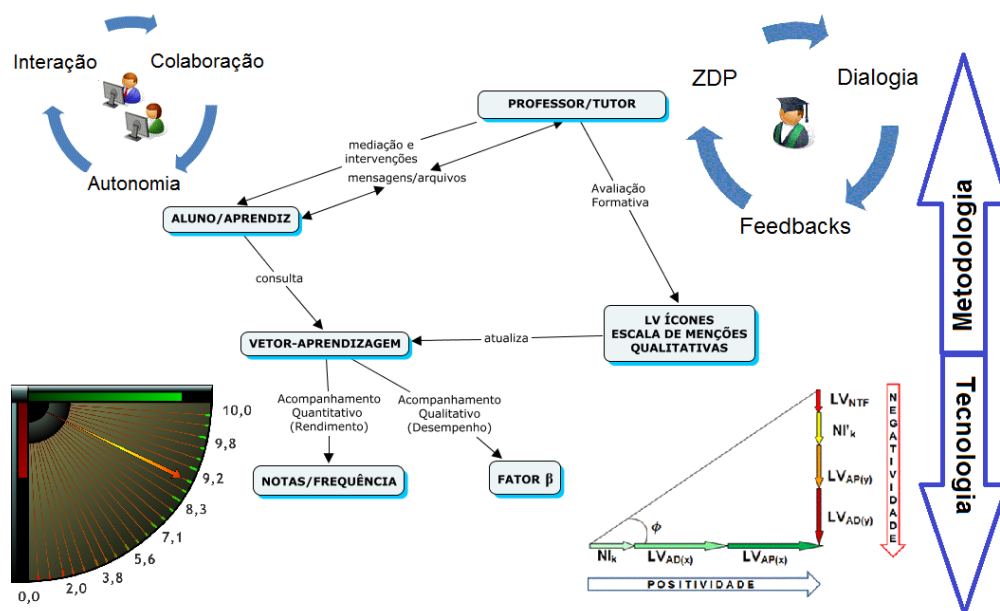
Interação

Colaboração

Autonomia

ZDP

Dialogia

Feedbacks

Metodologia

Tecnologia

PROFESSOR/TUTOR

mediação e intervenções

mensagens/arquivos

ALUNO/APRENDIZ

Avaliação Formativa

consulta

LV ÍCONES ESCALA DE MENÇÕES QUALITATIVAS

VETOR-APRENDIZAGEM

atualiza

Acompanhamento Quantitativo (Rendimento)

Acompanhamento Qualitativo (Desempenho)

NOTAS/FREQUÊNCIA

FATOR β

10,0
9,8
9,2
8,3
7,1
5,6
3,8
2,0
0,0

$LV_{NTF}$

$NI'_k$

$LV_{AP(y)}$

$LV_{AD(y)}$

NEGATIVIDADE

$\phi$

$NI_k$

$LV_{AD(x)}$

$LV_{AP(x)}$

POSITIVIDADE